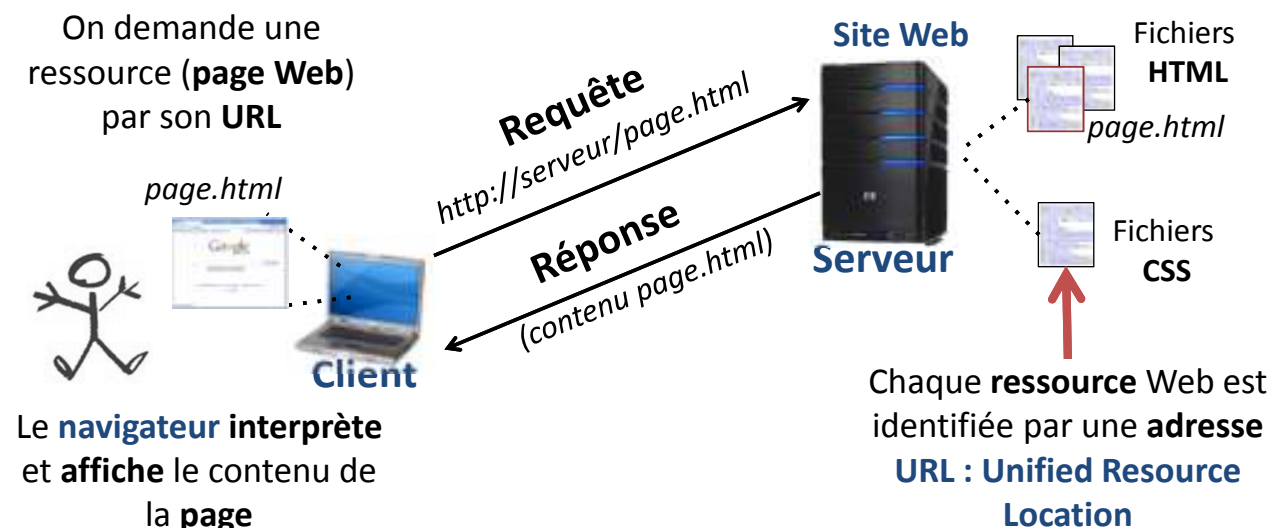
On demande une ressource (**page Web**) par son **URL**

**Requête**
http://serveur/page.html

**Réponse**
(contenu page.html)

Site Web

Fichiers **HTML**

page.html

Serveur

Fichiers **CSS**

page.html

Google

Client

Le **navigateur interprète** et **affiche** le contenu de la **page**

Chaque **ressource** Web est identifiée par une **adresse**
**URL : Unified Resource Location**